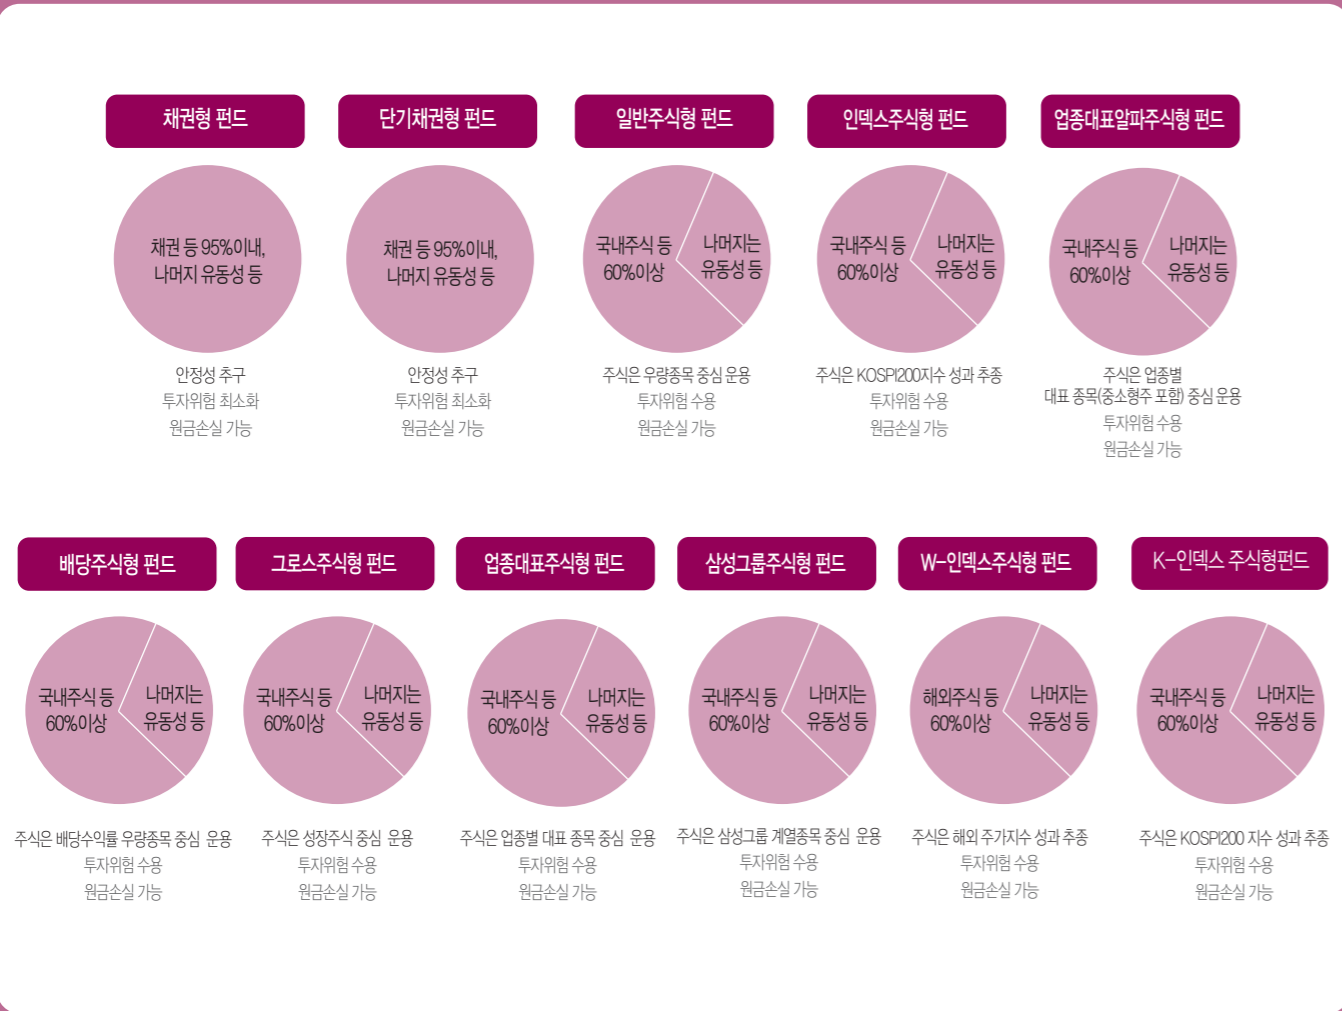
채권형 펀드

채권 등 95%이내, 나머지 유동성 등

안정성 추구
투자위험 최소화
원금손실 가능

단기채권형 펀드

채권 등 95%이내, 나머지 유동성 등

안정성 추구
투자위험 최소화
원금손실 가능

일반주식형 펀드

국내주식 등 60%이상

나머지는 유동성 등

주식은 우량종목 중심 운용
투자위험 수용
원금손실 가능

인덱스주식형 펀드

국내주식 등 60%이상

나머지는 유동성 등

주식은 KOSPI200지수 성과 추종
투자위험 수용
원금손실 가능

업종대표알파주식형 펀드

국내주식 등 60%이상

나머지는 유동성 등

주식은 업종별
대표 종목(중소형주 포함) 중심 운용
투자위험 수용
원금손실 가능

배당주식형 펀드

국내주식 등 60%이상

나머지는 유동성 등

주식은 배당수익률 우량종목 중심 운용
투자위험 수용
원금손실 가능

그로스주식형 펀드

국내주식 등 60%이상

나머지는 유동성 등

주식은 성장주식 중심 운용
투자위험 수용
원금손실 가능

업종대표주식형 펀드

국내주식 등 60%이상

나머지는 유동성 등

주식은 업종별 대표 종목 중심 운용
투자위험 수용
원금손실 가능

삼성그룹주식형 펀드

국내주식 등 60%이상

나머지는 유동성 등

주식은 삼성그룹 계열종목 중심 운용
투자위험 수용
원금손실 가능

W-인덱스주식형 펀드

해외주식 등 60%이상

나머지는 유동성 등

주식은 해외 주가지수 성과 추종
투자위험 수용
원금손실 가능

K-인덱스 주식형펀드

국내주식 등 60%이상

나머지는 유동성 등

주식은 KOSPI200 지수 성과 추종
투자위험 수용
원금손실 가능